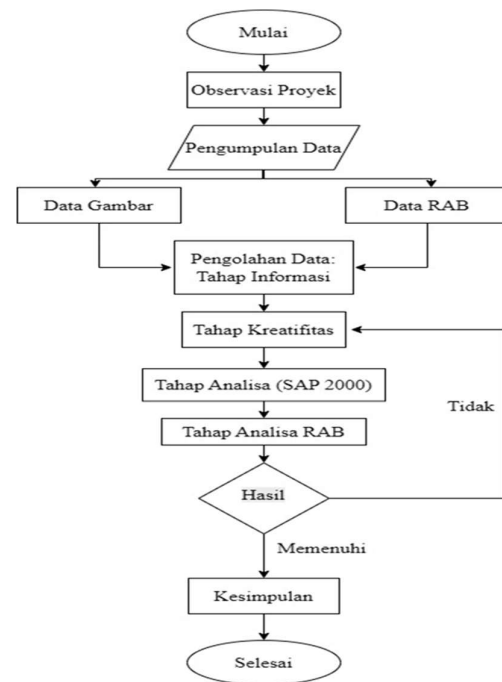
Mulai

Observasi Proyek

Pengumpulan Data

Data Gambar

Data RAB

Pengolahan Data: Tahap Informasi

Tahap Kreatifitas

Tahap Analisa (SAP 2000)

Tidak

Tahap Analisa RAB

Hasil

Memenuhi

Kesimpulan

Selesai